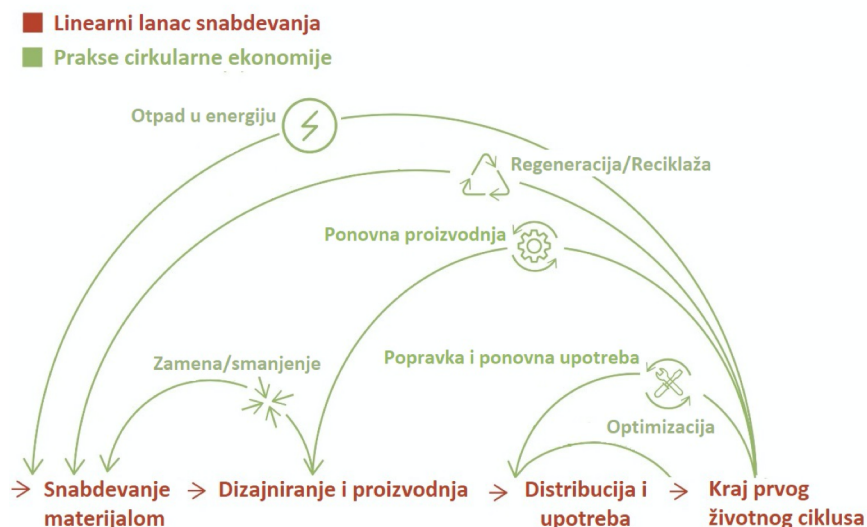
Linearni lanac snabdevanja
Prakse cirkularne ekonomije

Otpad u energiju

Regeneracija/Reciklaža

Ponovna proizvodnja

Zamena/smanjenje

Popravka i ponovna upotreba

Optimizacija

→ Snabdevanje materijalom → Dizajniranje i proizvodnja → Distribucija i upotreba → Kraj prvog životnog ciklusa